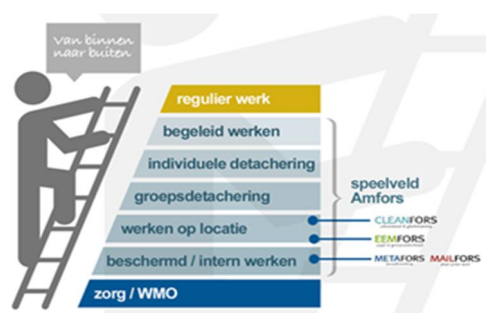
Van binnen naar buiten

regulier werk

begeleid werken

individuele detachering

groepsdetachering

werken op locatie

beschermd / intern werken

zorg / WMO

speelveld Amfors

CLEANFORS

EEMFORS

METAFORS

MAILFORS